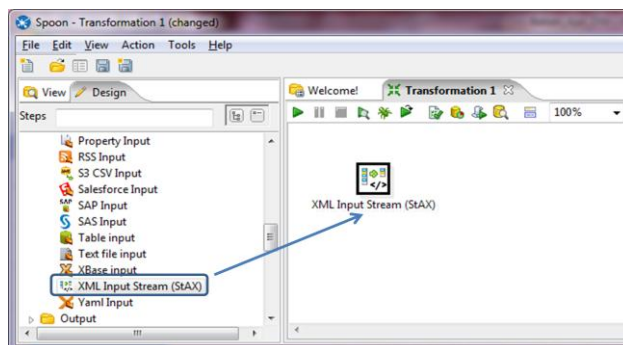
Spoon - Transformation 1 (changed)

File Edit View Action Tools Help

View Design

Steps

Property Input
RSS Input
S3 CSV Input
Salesforce Input
SAP Input
SAS Input
Table input
Text file input
XBase input
XML Input Stream (StAX)
Yaml Input
Output

Welcome!
Transformation 1

100%

XML Input Stream (StAX)